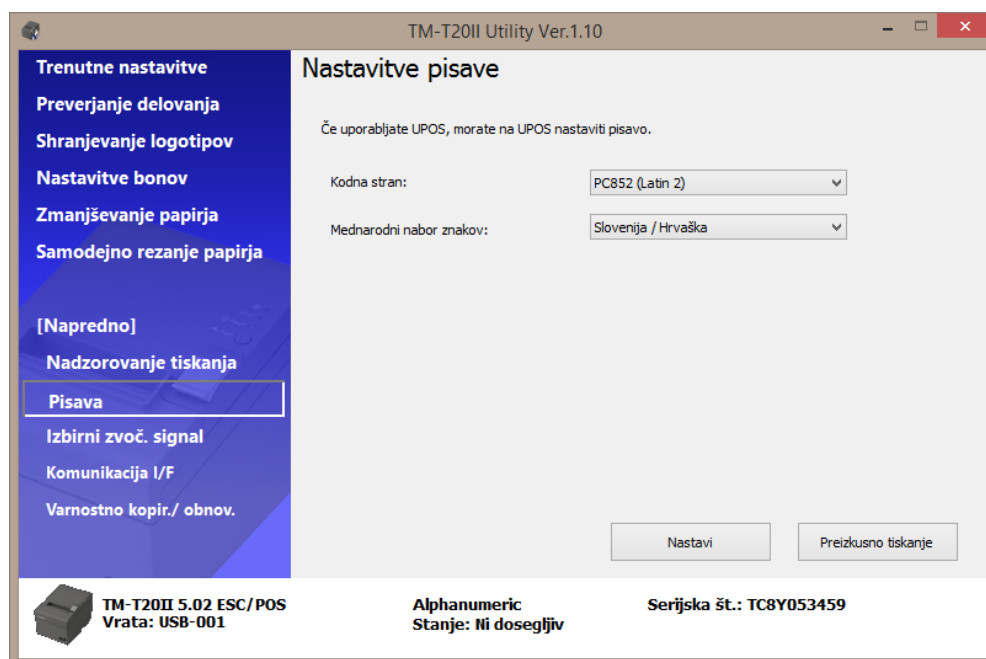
TM-T20II Utility Ver.1.10

Trenutne nastavitve
Preverjanje delovanja
Shranjevanje logotipov
Nastavitve bonov
Zmanjševanje papirja
Samodejno rezanje papirja

[Napredno]
Nadzorovanje tiskanja
Pisava
Izbirni zvoč. signal
Komunikacija I/F
Varnostno kopir./ obnov.

Nastavitve pisave

Če uporabljate UPOS, morate na UPOS nastaviti pisavo.

Kodna stran: PC852 (Latin 2)

Mednarodni nabor znakov: Slovenija / Hrvaška

Nastavi

Preizkusno tiskanje

TM-T20II 5.02 ESC/POS
Vrata: USB-001

Alphanumeric
Stanje: Ni dosegljiv

Serijska št.: TC8Y053459